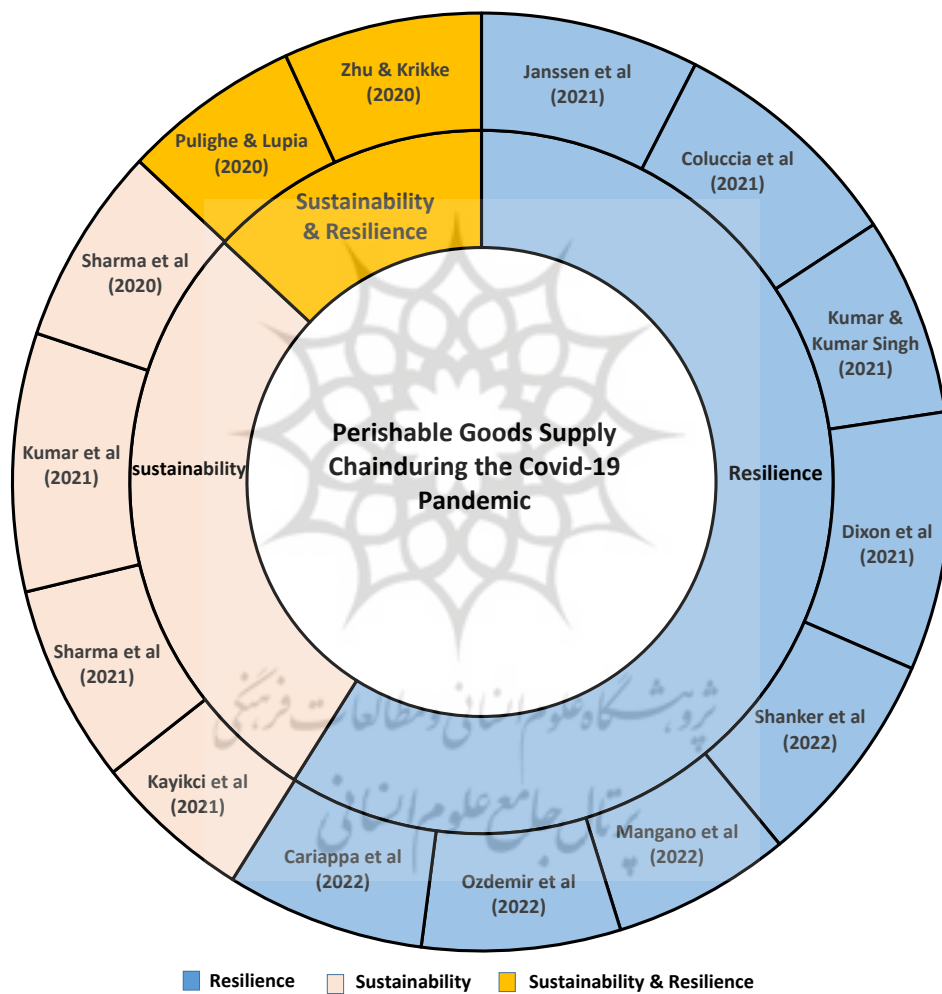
Perishable Goods Supply Chainduring the Covid-19 Pandemic

Sustainability & Resilience

Zhu & Krikke (2020)

Pulighe & Lupia (2020)

Resilience

Janssen et al (2021)

Coluccia et al (2021)

Kumar & Kumar Singh (2021)

Dixon et al (2021)

Shanker et al (2022)

Mangano et al (2022)

Ozdemir et al (2022)

Cariappa et al (2022)

sustainability

Sharma et al (2020)

Kumar et al (2021)

Sharma et al (2021)

Kayikci et al (2021)

پژوهشگاه علوم انسانی و مطالعات فرهنگی
پرتال جامع علوم انسانی

Resilience Sustainability Sustainability & Resilience